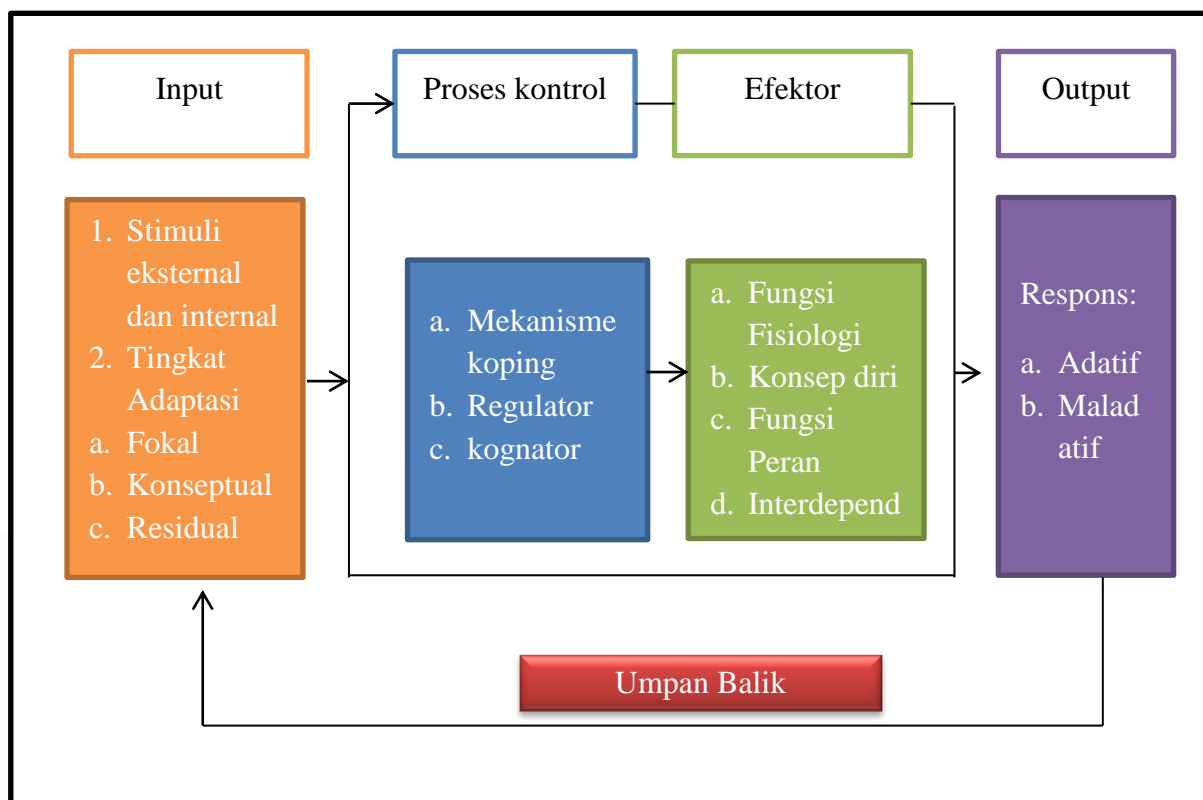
Input

Proses kontrol

Efektor

Output

1. Stimuli eksternal dan internal
2. Tingkat Adaptasi
a. Fokal
b. Konseptual
c. Residual

a. Mekanisme koping
b. Regulator
c. kognator

a. Fungsi Fisiologi
b. Konsep diri
c. Fungsi Peran
d. Interdepend

Respons:
a. Adatif
b. Malad atif

Umpan Balik